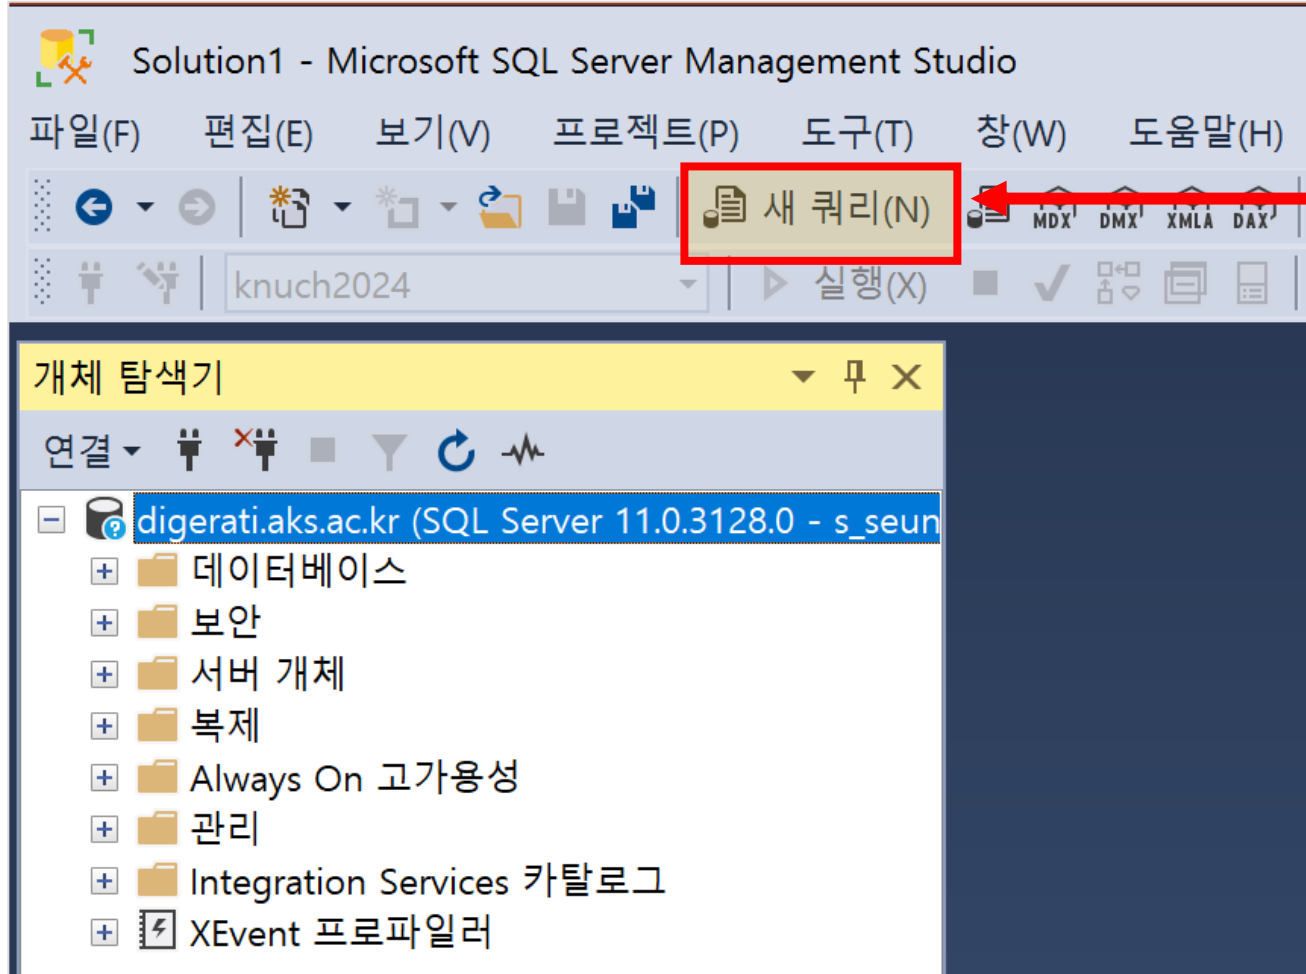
Solution1 - Microsoft SQL Server Management Studio

파일(F) 편집(E) 보기(V) 프로젝트(P) 도구(T) 창(W) 도움말(H)

새 쿼리(N) MDX DMX XMLA DAX

knuch2024 실행(X)

개체 탐색기

연결

digerati.aks.ac.kr (SQL Server 11.0.3128.0 - s_seun

데이터베이스
보안
서버 개체
복제
Always On 고가용성
관리
Integration Services 카탈로그
XEvent 프로파일러